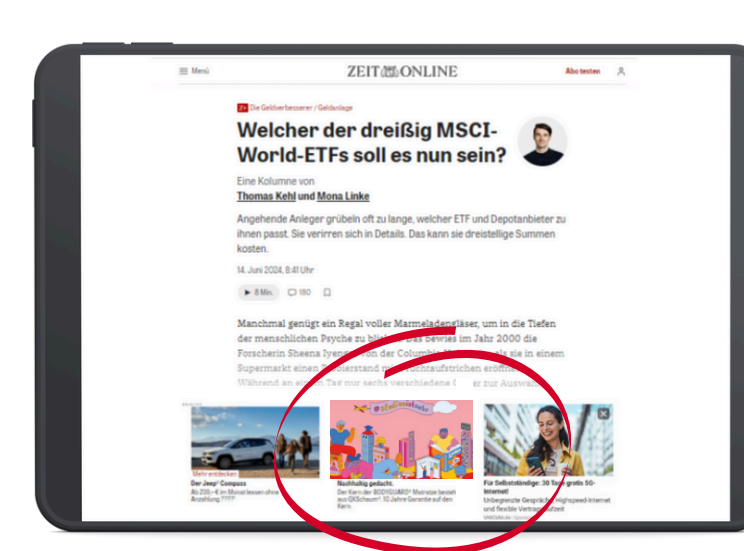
Menü

ZEIT ONLINE

Abo testen

Z+ Die Geldverbesserer / Geldanlage

Welcher der dreißig MSCI-World-ETFs soll es nun sein?

Eine Kolumne von
Thomas Kehl und Mona Linke

Angehende Anleger grübeln oft zu lange, welcher ETF und Depotanbieter zu ihnen passt. Sie verirren sich in Details. Das kann sie dreistellige Summen kosten.

14. Juni 2024, 8:41 Uhr

8 Min. 180

Manchmal genügt ein Regal voller Marmeladengläser, um in die Tiefen der menschlichen Psyche zu bli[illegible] Das bewies im Jahr 2000 die Forscherin Sheena Iyeng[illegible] von der Columbia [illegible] als sie in einem Supermarkt einen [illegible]stand m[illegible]ruchtaufstrichen eröffne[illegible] Während an ei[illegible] Tag nur sechs verschiedene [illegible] zur Auswah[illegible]

Mehr entdecken
Der Jeep® Compass
Ab 205,- € im Monat leasen ohne Anzahlung ???

#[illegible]
Nachhaltig gedacht.
Der Kern der BODYGUARD® Matratze besteht aus GXSchaum®. 10 Jahre Garantie auf den Kern.

Für Selbstständige: 30 Tage gratis 5G-Internet!
Unbegrenzte Gespräche, Highspeed-Internet und flexible Vertragslaufzeit